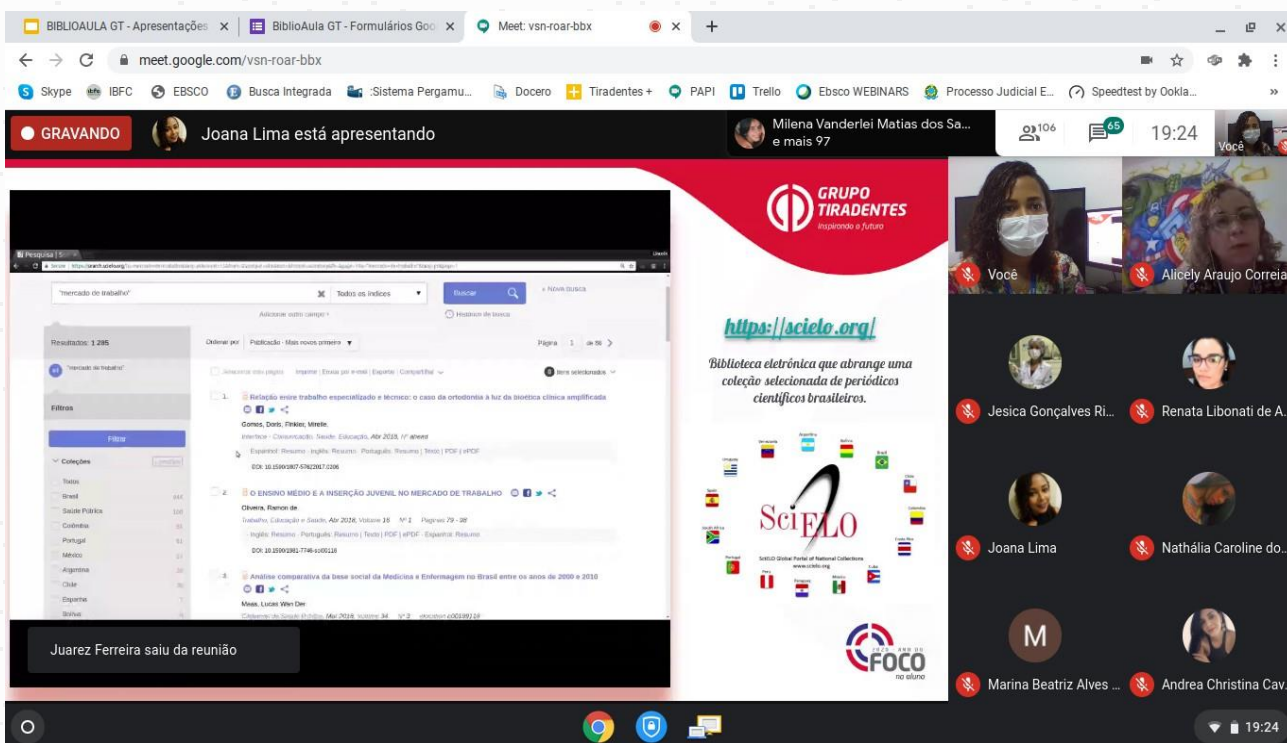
BIBLIOAULA GT - Apresentações × | BiblioAula GT - Formulários Goo × | Meet: vsn-roar-bbx ×

meet.google.com/vsn-roar-bbx

Skype IBFC EBSCO Busca Integrada :Sistema Pergamu... Docero Tiradentes + PAPI Trello Ebsco WEBINARS Processo Judicial E... Speedtest by Ookla...

GRAVANDO Joana Lima está apresentando

Milena Vanderlei Matias dos Sa... e mais 97

106 65 19:24 Você

Pesquisa | S

"mercado de trabalho" Todos os índices Buscar + Nova busca

Adicionar outro campo + Histórico de busca

Resultados: 1.295 Ordenar por Publicação - Mais novos primeiro Página 1 de 65

"mercado de trabalho"

Filtros

Filtrar

Coleções

Todos
Brasil
Saúde Pública
Colômbia
Portugal
México
Argentina
Chile
Espanha
Bolívia

1. Relação entre trabalho especializado e técnico: o caso da ortodontia à luz da bioética clínica amplificada

Gomes, Doris, Finkler, Mirelle.

Interface - Comunicação, Saúde, Educação, Abr 2019, 17 ahead

DOI: 10.1590/1807-57622017.0206

2. O ENSINO MÉDIO E A INSERÇÃO JUVENIL NO MERCADO DE TRABALHO

Oliveira, Ramon de.

Trabalho, Educação e Saúde, Abr 2016, Volume 16 Nº 1 Páginas 79 - 98

DOI: 10.1590/1981-7746-sol00116

3. Análise comparativa da base social da Medicina e Enfermagem no Brasil entre os anos de 2000 e 2010

Meas, Lucas Wan Der

Juarez Ferreira saiu da reunião

GRUPO TIRADENTES
inspirando o futuro

https://scielo.org/

Biblioteca eletrônica que abrange uma coleção selecionada de periódicos científicos brasileiros.

SciELO

SciELO Global Portal of National Collections
www.scielo.org

FOCO no aluno

Você
Alicely Araujo Correia
Jesica Gonçalves Ri...
Renata Libonati de A...
Joana Lima
Nathália Caroline do...
M
Marina Beatriz Alves ...
Andrea Christina Cav...

19:24